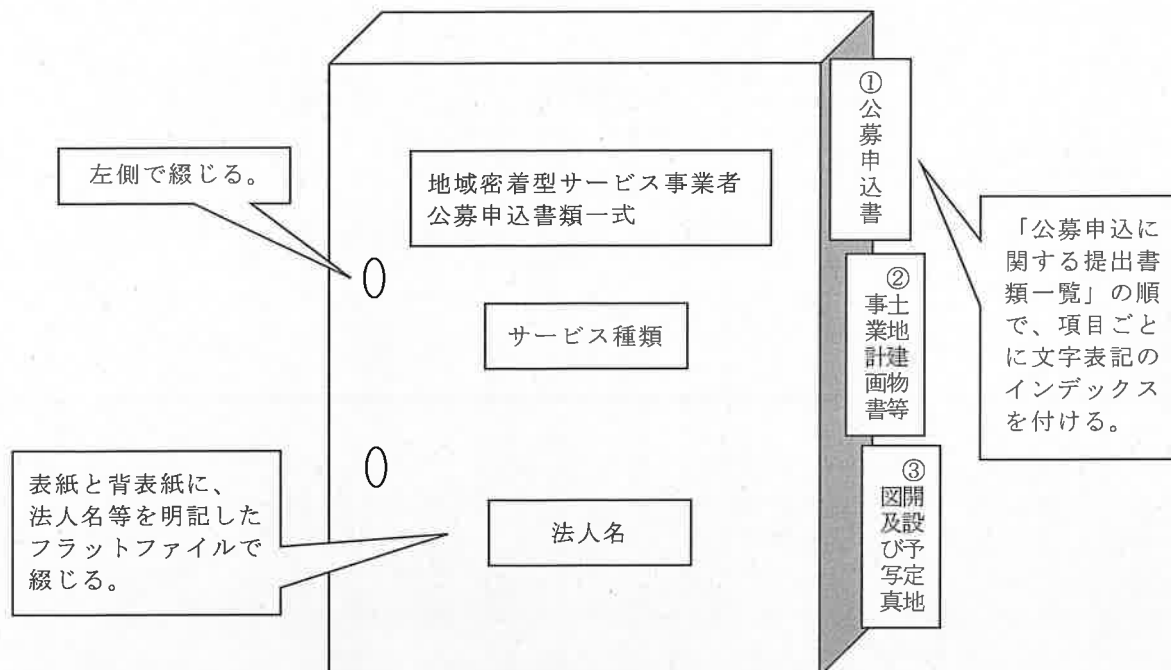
左側で綴じる。

地域密着型サービス事業者
公募申込書類一式

サービス種類

法人名

表紙と背表紙に、法人名等を明記したフラットファイルで綴じる。

①
公募申込書

②
土地建物等
事業計画書

③
開設予定地
図及び写真

「公募申込に関する提出書類一覧」の順で、項目ごとに文字表記のインデックスを付ける。